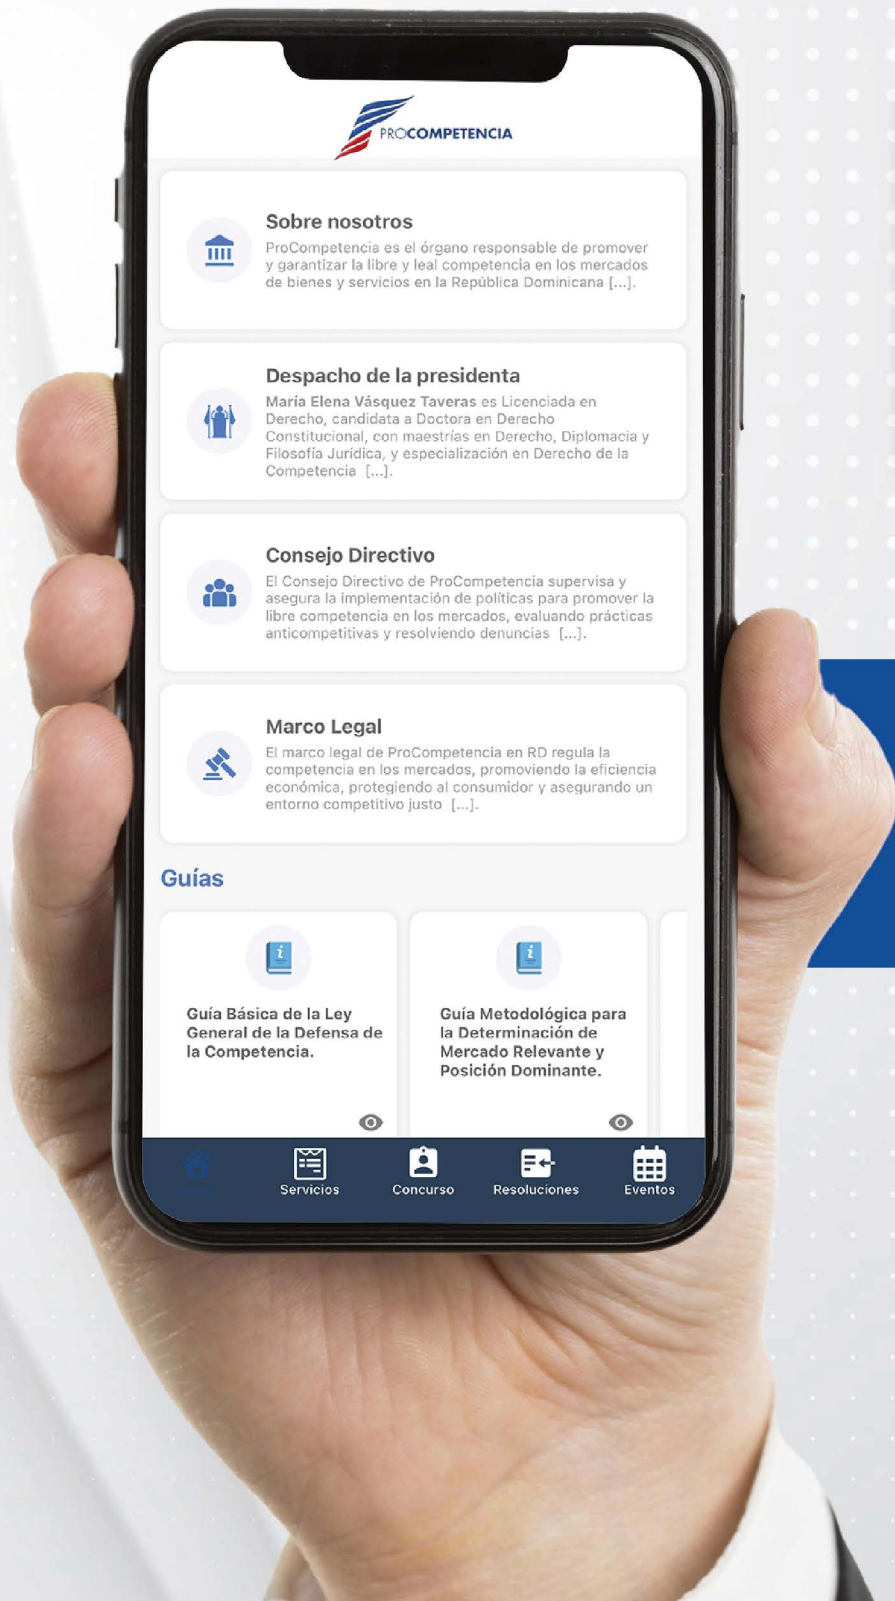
PROCOMPETENCIA

Sobre nosotros
ProCompetencia es el órgano responsable de promover y garantizar la libre y leal competencia en los mercados de bienes y servicios en la República Dominicana [...].

Despacho de la presidenta
María Elena Vásquez Taveras es Licenciada en Derecho, candidata a Doctora en Derecho Constitucional, con maestrías en Derecho, Diplomacia y Filosofía Jurídica, y especialización en Derecho de la Competencia [...].

Consejo Directivo
El Consejo Directivo de ProCompetencia supervisa y asegura la implementación de políticas para promover la libre competencia en los mercados, evaluando prácticas anticompetitivas y resolviendo denuncias [...].

Marco Legal
El marco legal de ProCompetencia en RD regula la competencia en los mercados, promoviendo la eficiencia económica, protegiendo al consumidor y asegurando un entorno competitivo justo [...].

Guías

Guía Básica de la Ley General de la Defensa de la Competencia.

Guía Metodológica para la Determinación de Mercado Relevante y Posición Dominante.

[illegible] Servicios Concurso Resoluciones Eventos